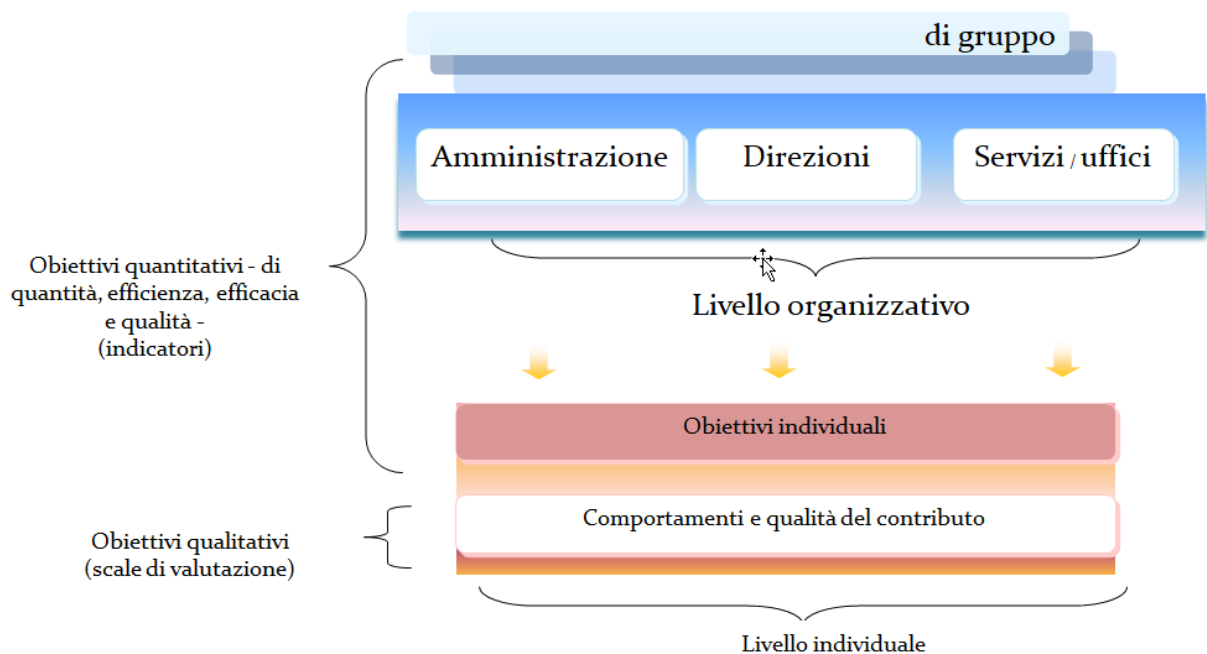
di gruppo

Amministrazione

Direzioni

Servizi / uffici

Livello organizzativo

Obiettivi quantitativi - di quantità, efficienza, efficacia e qualità - (indicatori)

Obiettivi individuali

Comportamenti e qualità del contributo

Obiettivi qualitativi (scale di valutazione)

Livello individuale